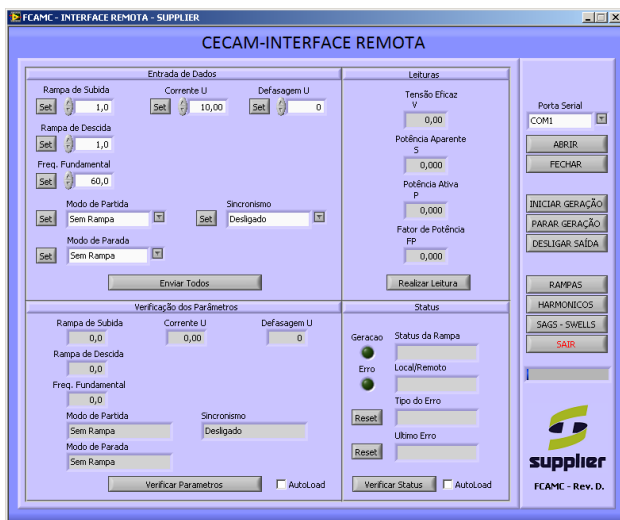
FCAMC - INTERFACE REMOTA - SUPPLIER

CECAM-INTERFACE REMOTA

Entrada de Dados

Rampa de Subida
Set 1,0

Corrente U
Set 10,00

Defasagem U
Set 0

Rampa de Descida
Set 1,0

Freq. Fundamental
Set 60,0

Modo de Partida
Set Sem Rampa

Sincronismo
Set Desligado

Modo de Parada
Set Sem Rampa

Enviar Todos

Leituras

Tensão Eficaz
V
0,00

Potência Aparente
S
0,000

Potência Ativa
P
0,000

Fator de Potência
FP
0,000

Realizar Leitura

Porta Serial
COM1

ABRIR
FECHAR

INICIAR GERAÇÃO
PARAR GERAÇÃO
DESLIGAR SAÍDA

RAMPAS
HARMONICOS
SAGS - SWELLS
SAIR

Verificação dos Parâmetros

Rampa de Subida
0,0

Corrente U
0,00

Defasagem U
0

Rampa de Descida
0,0

Freq. Fundamental
0,0

Modo de Partida
Sem Rampa

Sincronismo
Desligado

Modo de Parada
Sem Rampa

Verificar Parametros
AutoLoad

Status

Geracao
Status da Rampa

Erro
Local/Remoto

Tipo do Erro
Reset

Ultimo Erro
Reset

Verificar Status
AutoLoad

supplier

FCAMC - Rev. D.